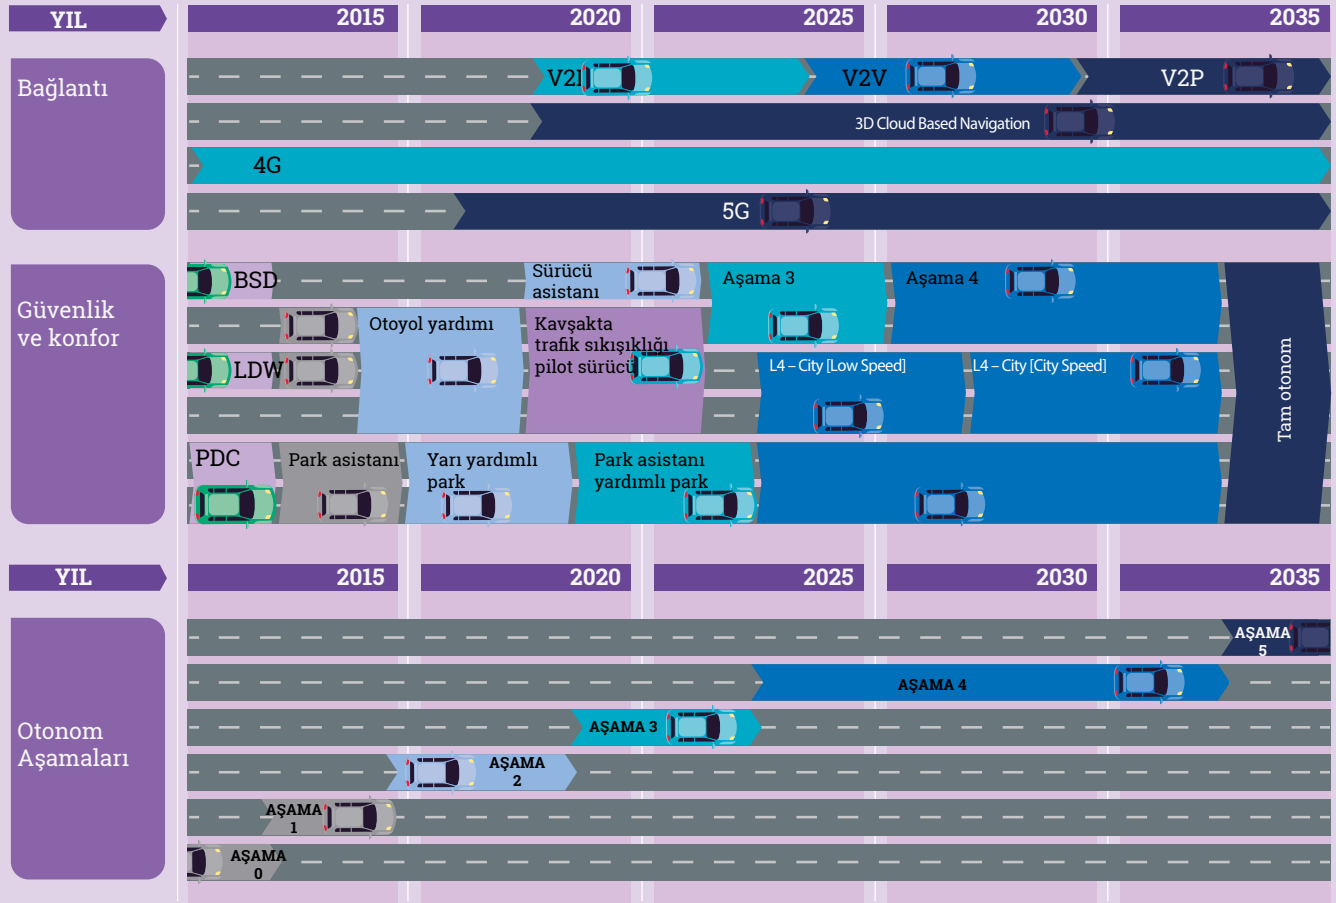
YIL

2015

2020

2025

2030

2035

Bağlantı

V2I

V2V

V2P

3D Cloud Based Navigation

4G

5G

Güvenlik ve konfor

BSD

Sürücü asistanı

Aşama 3

Aşama 4

Otoyol yardımı

Kavşakta trafik sıkışıklığı pilot sürücü

LDW

L4 – City [Low Speed]

L4 – City [City Speed]

Tam otonom

PDC

Park asistanı

Yarı yardımlı park

Park asistanı yardımlı park

YIL

2015

2020

2025

2030

2035

Otonom Aşamaları

AŞAMA 5

AŞAMA 4

AŞAMA 3

AŞAMA 2

AŞAMA 1

AŞAMA 0